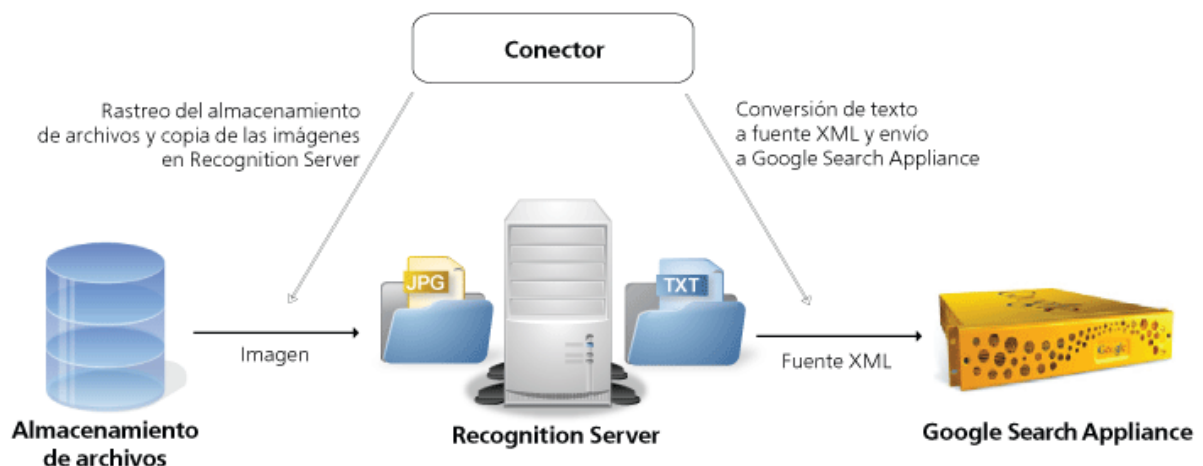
Conector

Rastreo del almacenamiento de archivos y copia de las imágenes en Recognition Server

Conversión de texto a fuente XML y envío a Google Search Appliance

JPG

TXT

Imagen

Fuente XML

Google

Almacenamiento de archivos

Recognition Server

Google Search Appliance